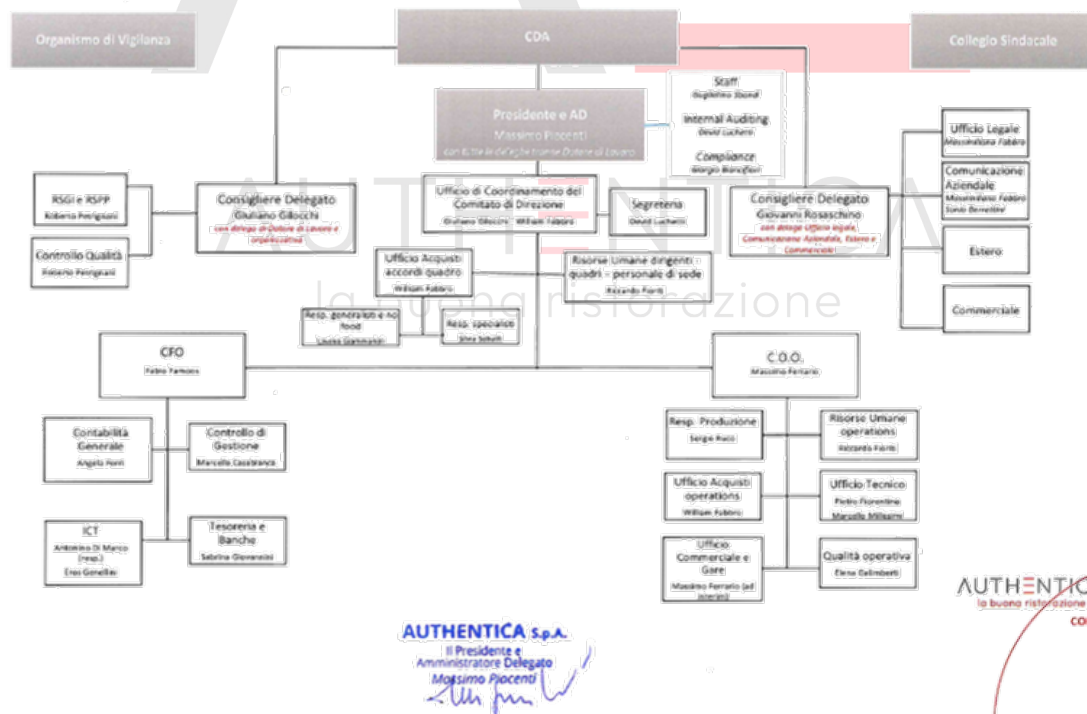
Organismo di Vigilanza

CDA

Collegio Sindacale

Staff
Guglielmo Sbondi

Internal Auditing
David Luchetti

Compliance
Giorgio Biancifiori

Presidente e AD
Massimo Piocenti
con tutte le deleghe tranne Datore di Lavoro

Ufficio Legale
Massimiliano Fabbro

Comunicazione Aziendale
Massimiliano Fabbro
Sonia Benedini

Estero

Commerciale

RSGI e RSPP
Roberto Pelingiani

Controllo Qualità
Roberto Pelingiani

Consigliere Delegato
Giuliano Gilocchi
con delega di Datore di Lavoro e organizzativa

Ufficio di Coordinamento del Comitato di Direzione
Giuliano Gilocchi William Fabbro

Segreteria
David Luchetti

Consigliere Delegato
Giovanni Rosaschino
con delega Ufficio legale, Comunicazione Aziendale, Estero e Commerciale

Ufficio Acquisti accordi quadro
William Fabbro

Risorse Umane dirigenti quadri – personale di sede
Riccardo Fiorit

Resp. generalisti e no food
Louisa Giammanti

Resp. specialisti
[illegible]

AUTHENTICA
la buona ristorazione

CFO
Fabio Fantozzi

C.O.O.
Massimo Ferrario

Contabilità Generale
Angela Fiorit

Controllo di Gestione
Marcello Casabianca

Resp. Produzione
Sergio Rizzo

Risorse Umane operations
Riccardo Fiorit

Ufficio Acquisti operations
William Fabbro

Ufficio Tecnico
Pietro Fiorentino
Marcello Milligarni

ICT
Antonino Di Marco (resp.)
Enzo Gonellini

Tesoreria e Banche
Sabrina Giovannini

Ufficio Commerciale e Gare
Massimo Ferrario (ad interim)

Qualità operativa
Elena Dallimbetti

AUTHENTICA S.p.A.
Il Presidente e Amministratore Delegato
Massimo Piocenti

AUTHENTIC
la buona ristorazione
CO